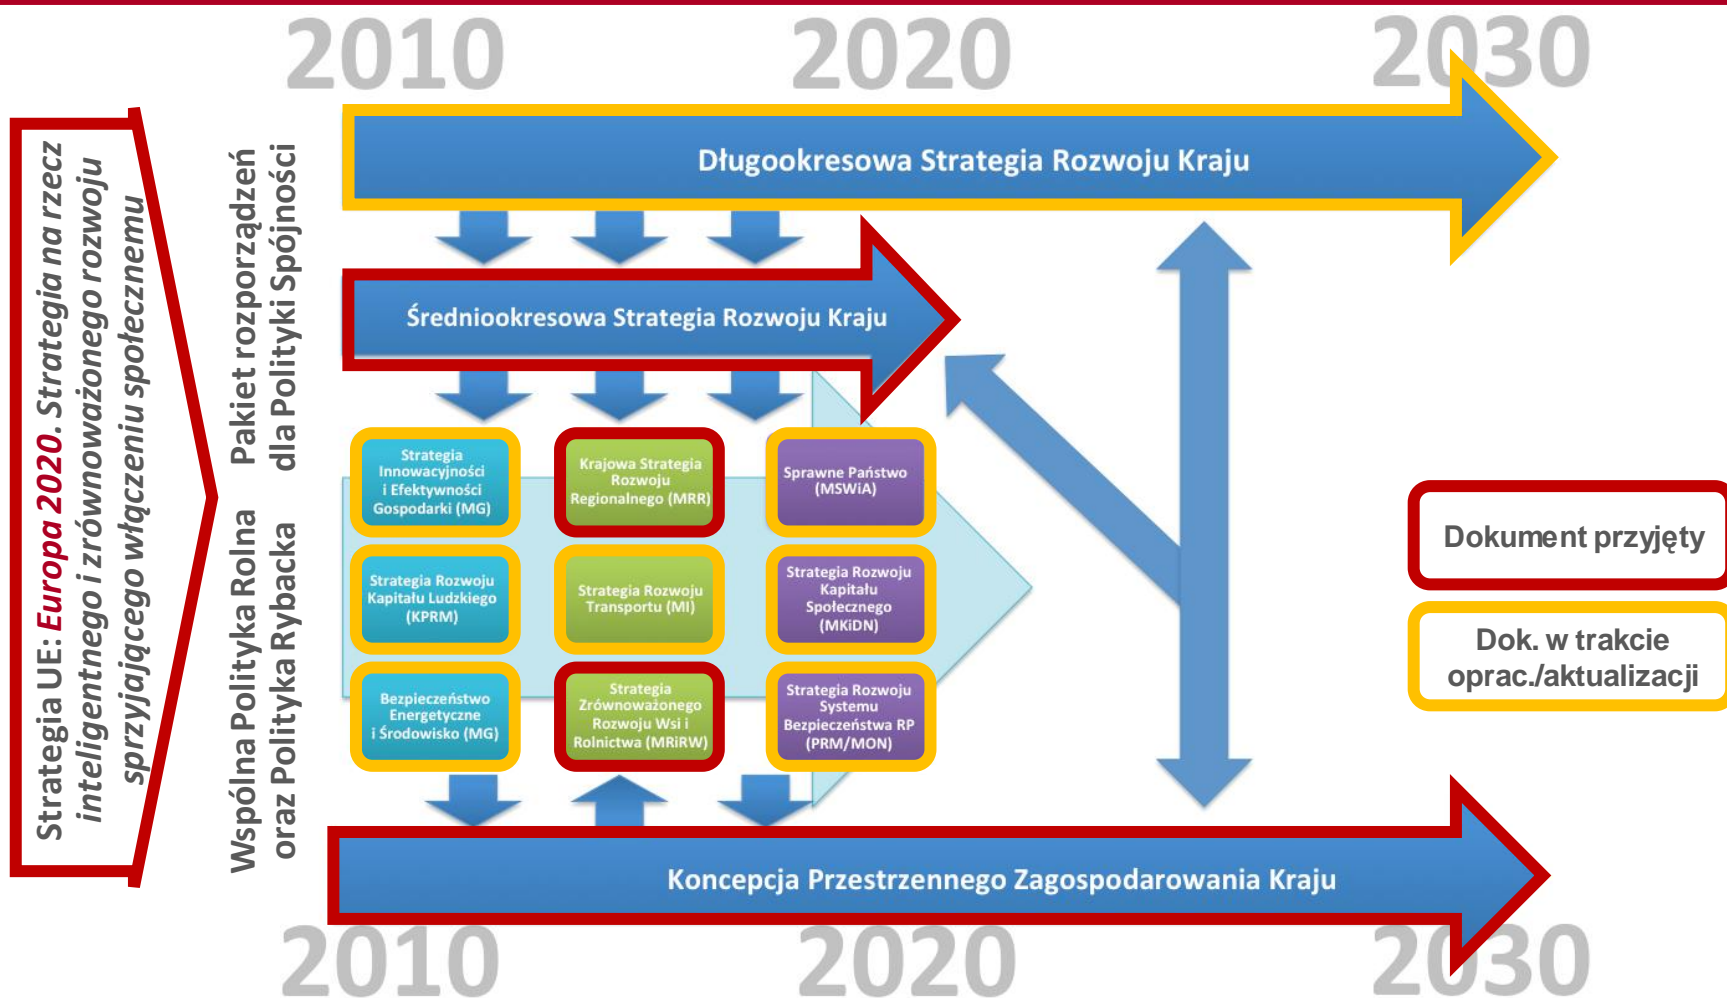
2010 2020 2030

Strategia UE: Europa 2020. Strategia na rzecz inteligentnego i zrównoważonego rozwoju sprzyjającego włączeniu społecznemu

Wspólna Polityka Rolna oraz Polityka Rybacka

Pakiet rozporządzeń dla Polityki Spójności

Długookresowa Strategia Rozwoju Kraju

Średniookresowa Strategia Rozwoju Kraju

Strategia Innowacyjności i Efektywności Gospodarki (MG)

Krajowa Strategia Rozwoju Regionalnego (MRR)

Sprawne Państwo (MSWiA)

Strategia Rozwoju Kapitału Ludzkiego (KPRM)

Strategia Rozwoju Transportu (MI)

Strategia Rozwoju Kapitału Społecznego (MKiDN)

Bezpieczeństwo Energetyczne i Środowisko (MG)

Strategia Zrównoważonego Rozwoju Wsi i Rolnictwa (MRiRW)

Strategia Rozwoju Systemu Bezpieczeństwa RP (PRM/MON)

Dokument przyjęty

Dok. w trakcie oprac./aktualizacji

Koncepcja Przestrzennego Zagospodarowania Kraju

2010 2020 2030